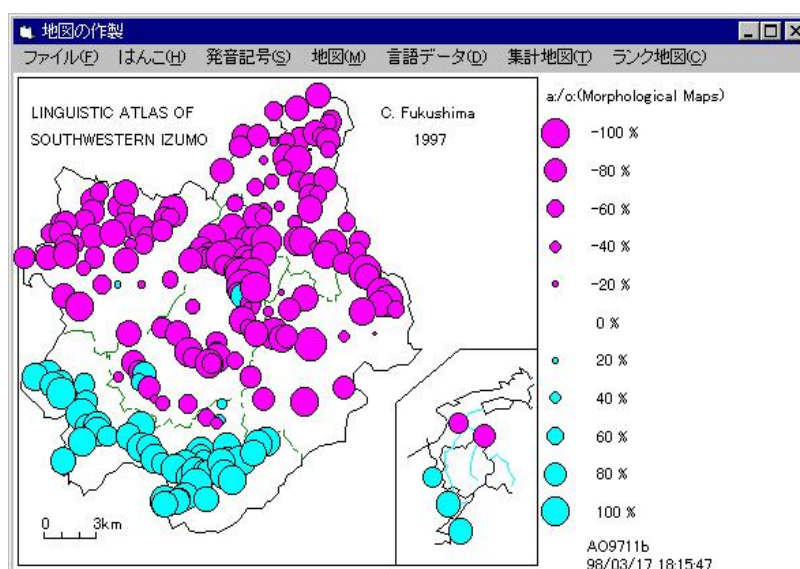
地図の作製

ファイル(F) はんこ(H) 発音記号(S) 地図(M) 言語データ(D) 集計地図(T) ランク地図(C)

LINGUISTIC ATLAS OF SOUTHWESTERN IZUMO

C. Fukushima 1997

a:/o:(Morphological Maps)

-100 %

-80 %

-60 %

-40 %

-20 %

0 %

20 %

40 %

60 %

80 %

100 %

0 3km

AO9711b
98/03/17 18:15:47